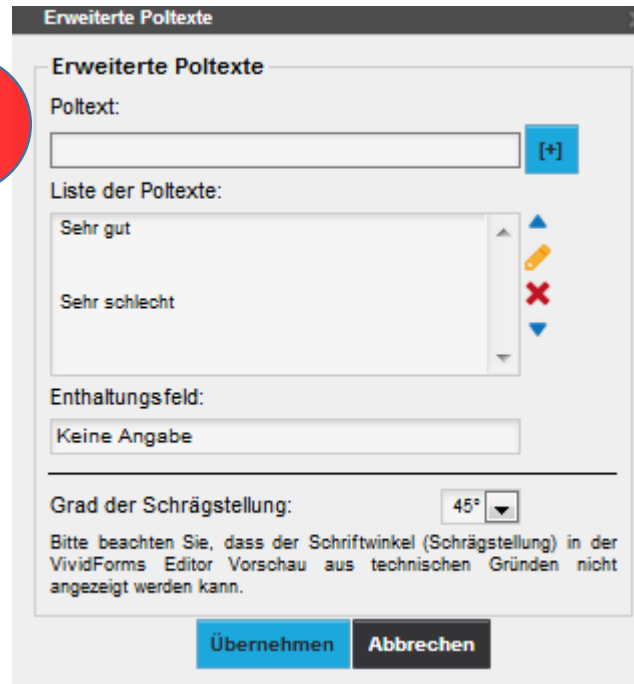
Erweiterte Poltexte

Erweiterte Poltexte

Poltext:

[+]

Liste der Poltexte:

Sehr gut

Sehr schlecht

Enthaltungsfeld:

Keine Angabe

Grad der Schrägstellung:

45°

Bitte beachten Sie, dass der Schriftwinkel (Schrägstellung) in der VividForms Editor Vorschau aus technischen Gründen nicht angezeigt werden kann.

Übernehmen

Abbrechen